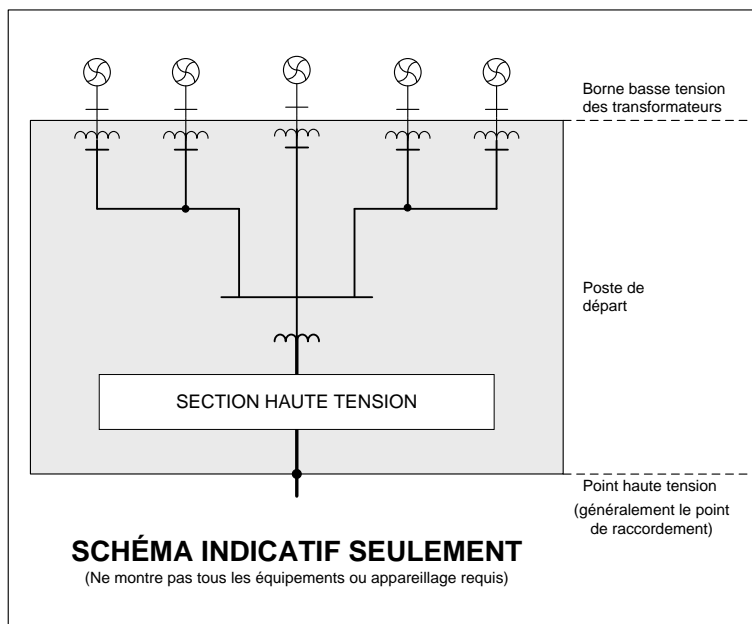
Borne basse tension des transformateurs

Poste de départ

SECTION HAUTE TENSION

Point haute tension

(généralement le point de raccordement)

SCHÉMA INDICATIF SEULEMENT

(Ne montre pas tous les équipements ou appareillage requis)